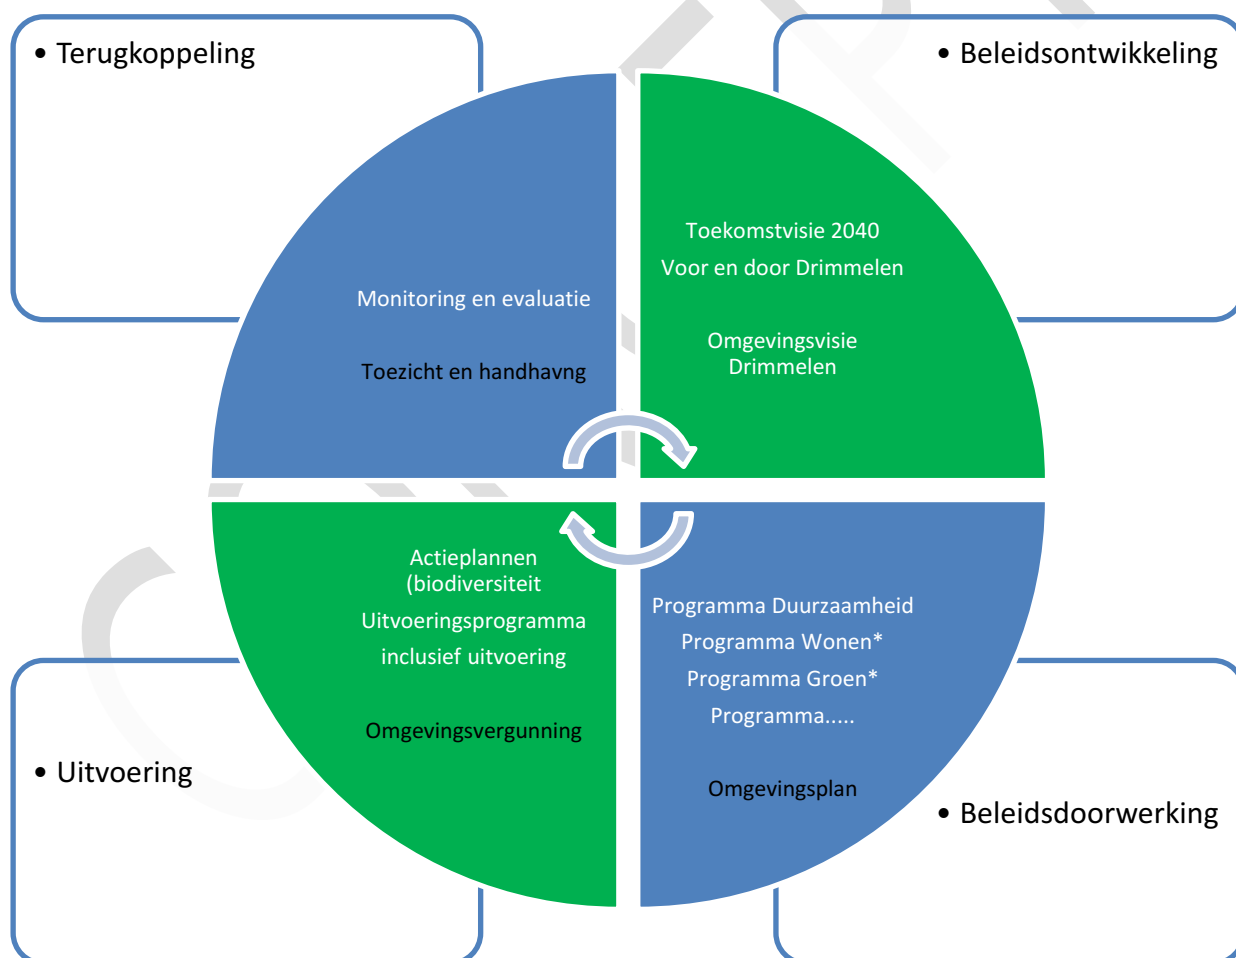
• Terugkoppeling

• Beleidsontwikkeling

Monitoring en evaluatie

Toezicht en handhavng

Toekomstvisie 2040

Voor en door Drimmelen

Omgevingsvisie Drimmelen

Actieplannen (biodiversiteit

Uitvoeringsprogramma inclusief uitvoering

Omgevingsvergunning

Programma Duurzaamheid

Programma Wonen*

Programma Groen*

Programma.....

Omgevingsplan

• Uitvoering

• Beleidsdoorwerking